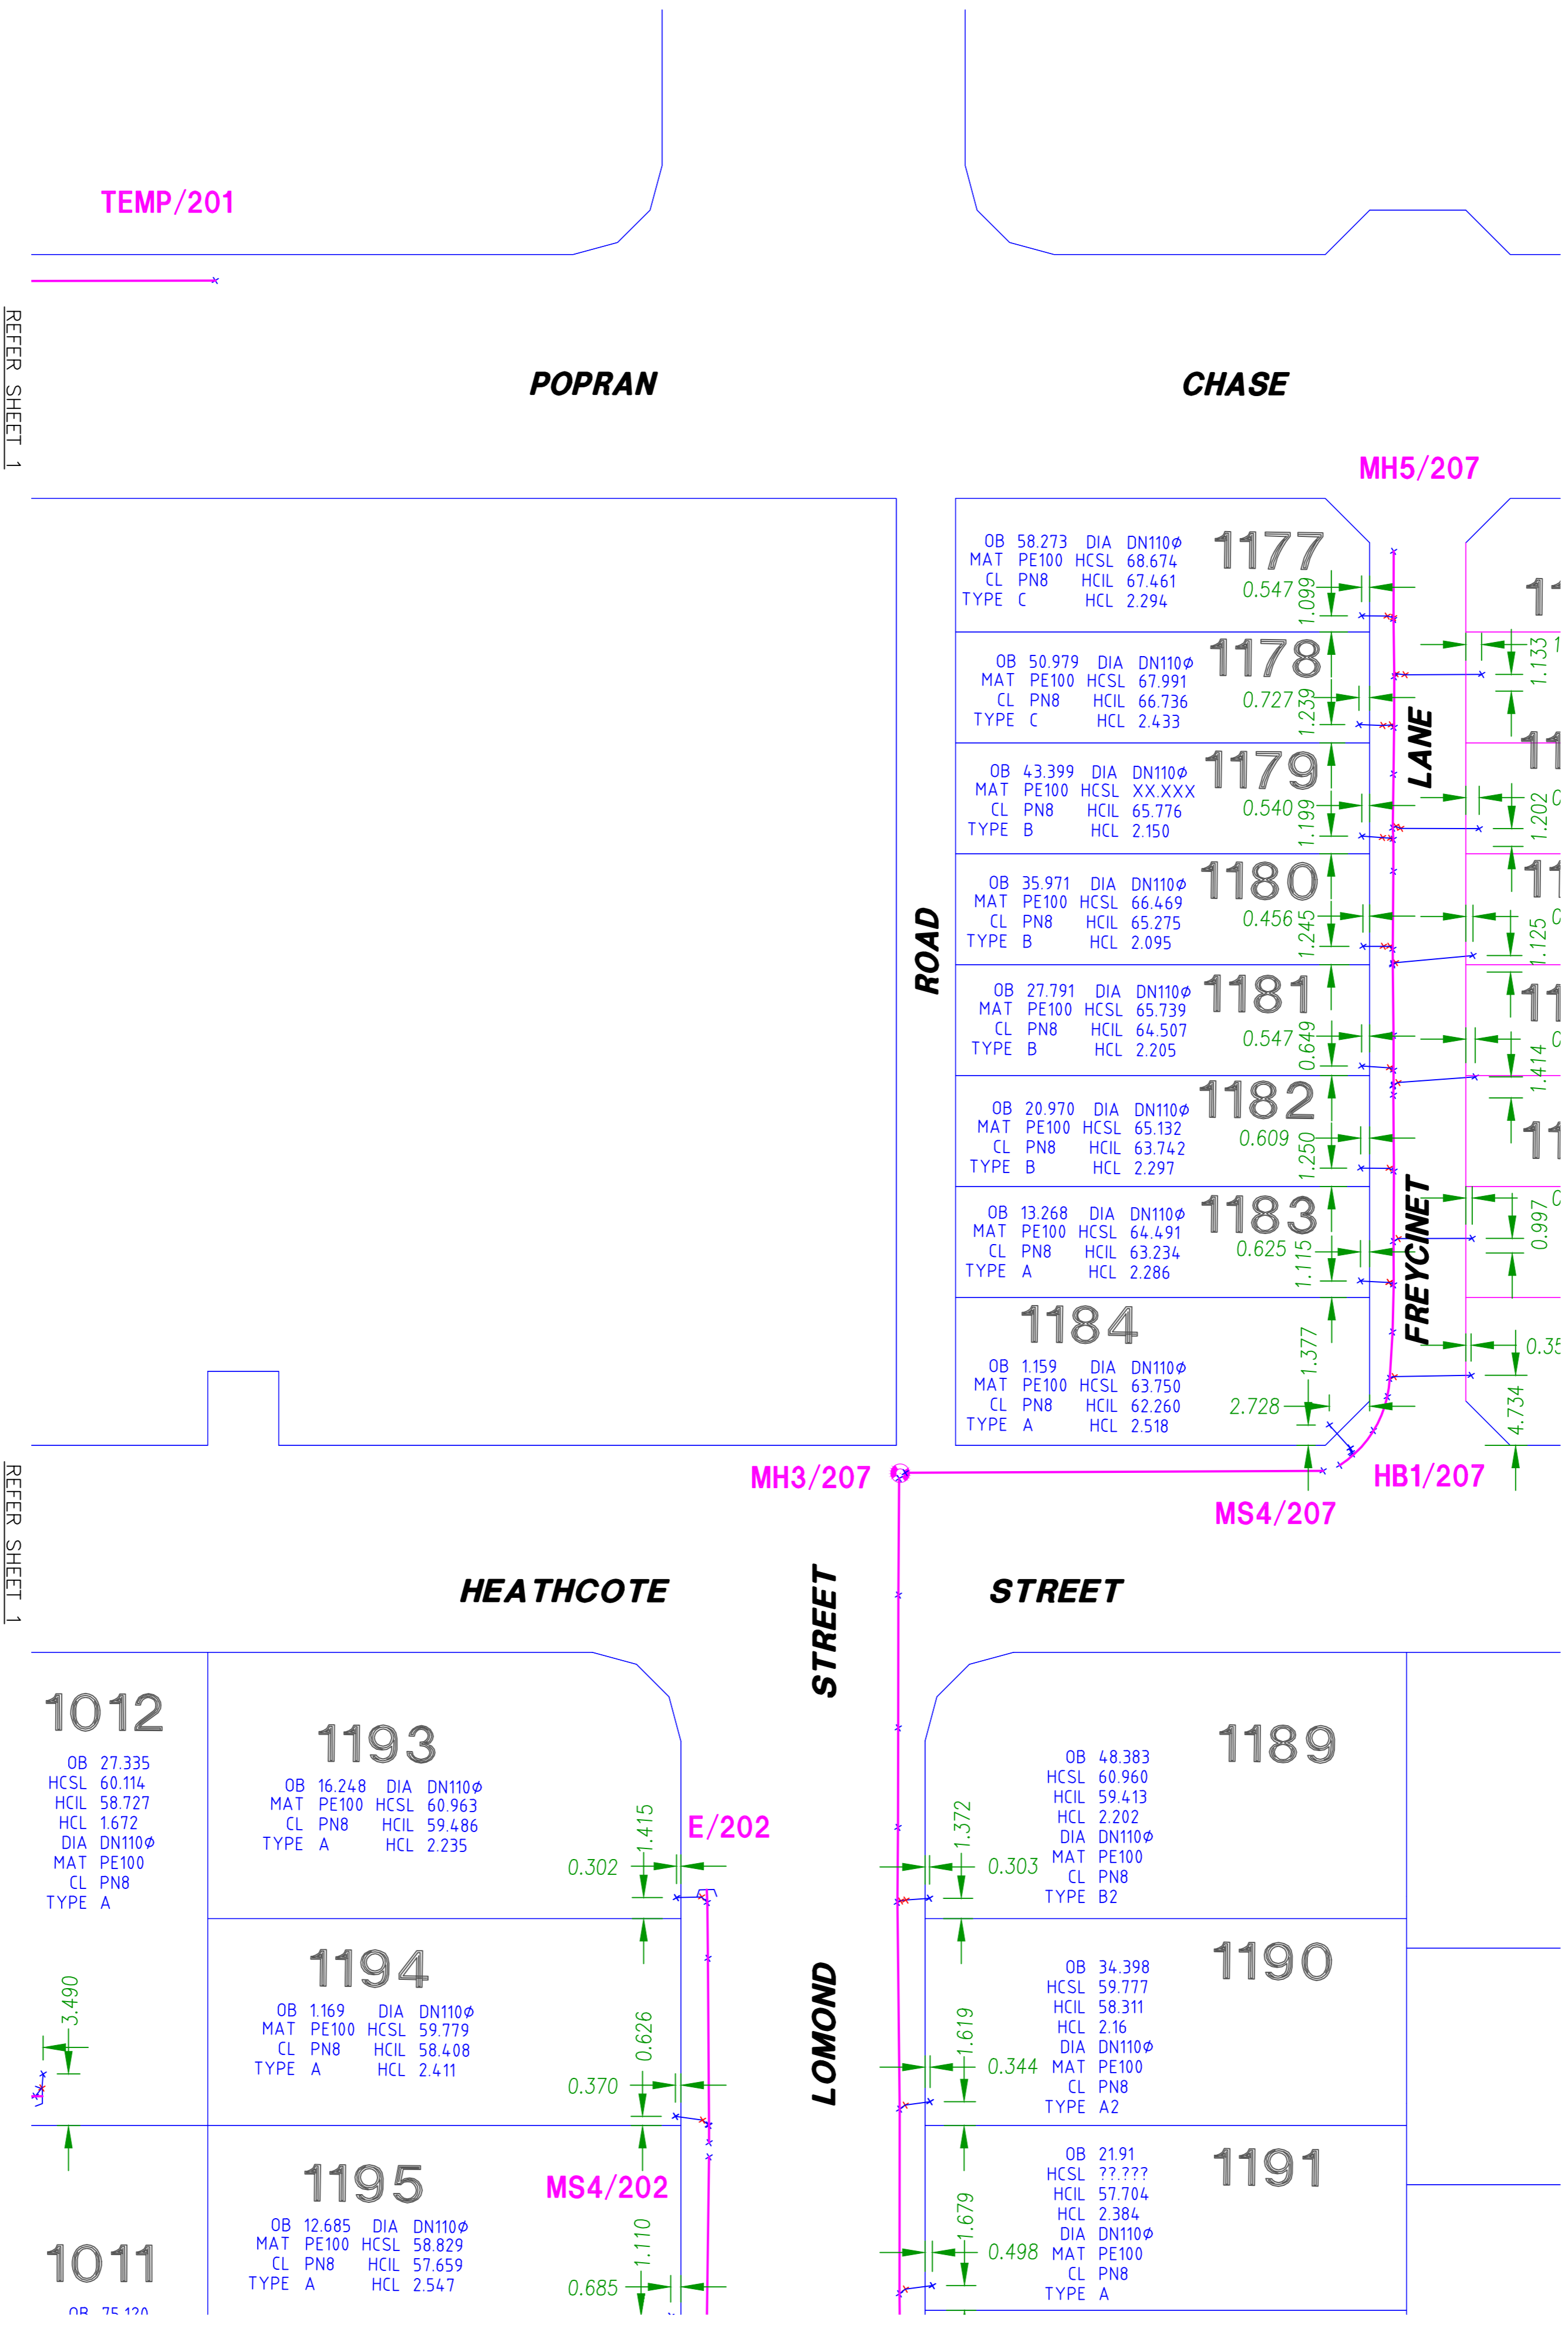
TEMP/201

REFER SHEET 1

POPRAN

CHASE

MH5/207

OB 58.273 DIA DN110⌀
MAT PE100 HCSL 68.674
CL PN8 HCIL 67.461
TYPE C HCL 2.294
1177
0.547
1.099

OB 50.979 DIA DN110⌀
MAT PE100 HCSL 67.991
CL PN8 HCIL 66.736
TYPE C HCL 2.433
1178
0.727
1.239

OB 43.399 DIA DN110⌀
MAT PE100 HCSL XX.XXX
CL PN8 HCIL 65.776
TYPE B HCL 2.150
1179
0.540
1.199

OB 35.971 DIA DN110⌀
MAT PE100 HCSL 66.469
CL PN8 HCIL 65.275
TYPE B HCL 2.095
1180
0.456
1.245

OB 27.791 DIA DN110⌀
MAT PE100 HCSL 65.739
CL PN8 HCIL 64.507
TYPE B HCL 2.205
1181
0.547
0.649

OB 20.970 DIA DN110⌀
MAT PE100 HCSL 65.132
CL PN8 HCIL 63.742
TYPE B HCL 2.297
1182
0.609
1.250

OB 13.268 DIA DN110⌀
MAT PE100 HCSL 64.491
CL PN8 HCIL 63.234
TYPE A HCL 2.286
1183
0.625
1.115

1184
OB 1.159 DIA DN110⌀
MAT PE100 HCSL 63.750
CL PN8 HCIL 62.260
TYPE A HCL 2.518
1.377
2.728

ROAD

LANE

FREYCINET

1.133
1.202
1.125
1.414
0.997
0.35
4.734

MH3/207

HB1/207

MS4/207

REFER SHEET 1

HEATHCOTE

STREET

STREET

1012
OB 27.335
HCSL 60.114
HCIL 58.727
HCL 1.672
DIA DN110⌀
MAT PE100
CL PN8
TYPE A
3.490

1193
OB 16.248 DIA DN110⌀
MAT PE100 HCSL 60.963
CL PN8 HCIL 59.486
TYPE A HCL 2.235
0.302
1.415

E/202

1194
OB 1.169 DIA DN110⌀
MAT PE100 HCSL 59.779
CL PN8 HCIL 58.408
TYPE A HCL 2.411
0.370
0.626

1195
OB 12.685 DIA DN110⌀
MAT PE100 HCSL 58.829
CL PN8 HCIL 57.659
TYPE A HCL 2.547
0.685
1.110

MS4/202

1011
OB 75.120

LOMOND

1189
OB 48.383
HCSL 60.960
HCIL 59.413
HCL 2.202
DIA DN110⌀
MAT PE100
CL PN8
TYPE B2
1.372
0.303

1190
OB 34.398
HCSL 59.777
HCIL 58.311
HCL 2.16
DIA DN110⌀
MAT PE100
CL PN8
TYPE A2
1.619
0.344

1191
OB 21.91
HCSL ??.???
HCIL 57.704
HCL 2.384
DIA DN110⌀
MAT PE100
CL PN8
TYPE A
1.679
0.498